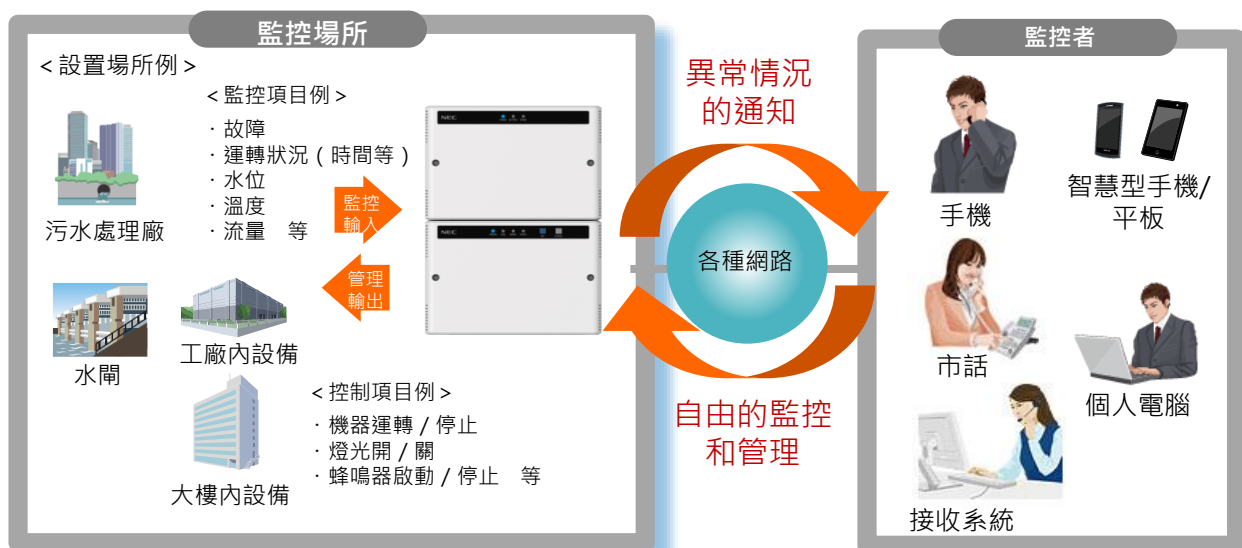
監控場所

＜設置場所例＞

＜監控項目例＞
・故障
・運轉狀況（時間等）
・水位
・溫度
・流量　等

污水處理廠

監控輸入

管理輸出

水閘

工廠內設備

＜控制項目例＞
・機器運轉／停止
・燈光開／關
・蜂鳴器啟動／停止　等

大樓內設備

NEC

NEC

異常情況的通知

各種網路

自由的監控和管理

監控者

手機

智慧型手機/平板

市話

個人電腦

接收系統